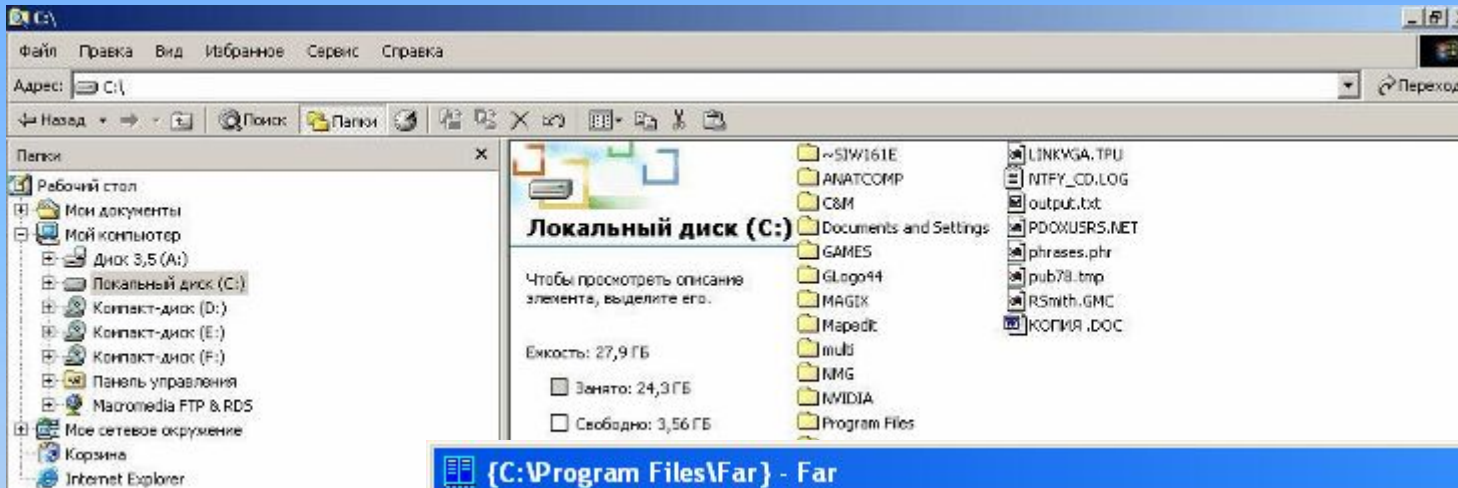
C:\

Файл Правка Вид Избранное Сервис Справка

Адрес: C:\

Переход

Назад Поиск Папки

Папки

Рабочий стол
Мои документы
Мой компьютер
Диск 3,5 (A:)
Локальный диск (C:)
Компакт-диск (D:)
Компакт-диск (E:)
Компакт-диск (F:)
Панель управления
Macromedia FTP & RDS
Мое сетевое окружение
Корзина
Internet Explorer

Локальный диск (C:)

Чтобы просмотреть описание элемента, выделите его.

Емкость: 27,9 ГБ

Занято: 24,3 ГБ

Свободно: 3,56 ГБ

~SJW161E
ANATCOMP
C&M
Documents and Settings
GAMES
GLogo44
MAGIX
Mapedit
multi
NMG
NVIDIA
Program Files

LINKVGA.TPU
NTFY_CD.LOG
output.txt
PDOXUSRS.NET
phrases.phr
pub78.tmp
RSmith.GMC
КОПИЯ .DOC

{C:\Program Files\Far} - Far